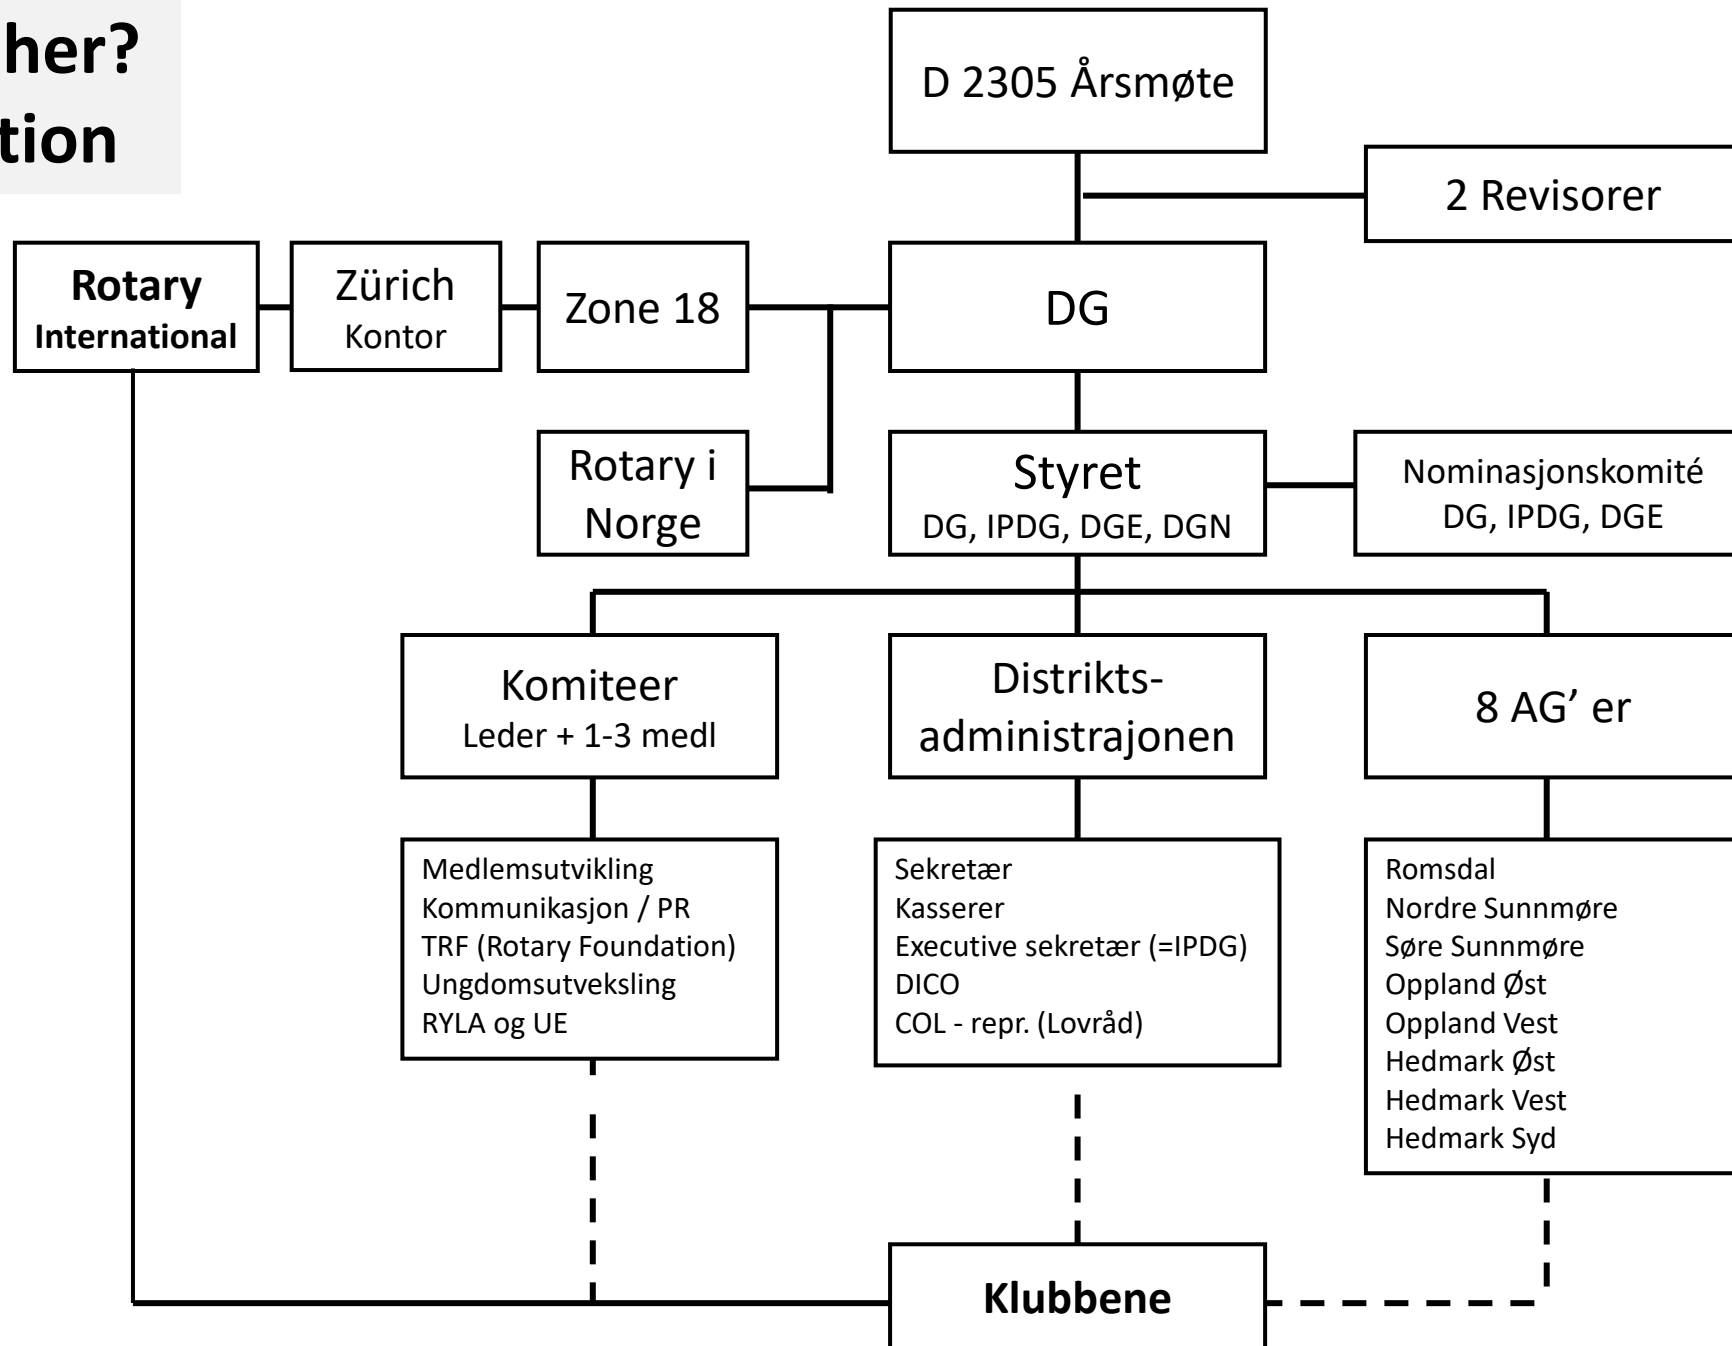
her?
tion

D 2305 Årsmøte

2 Revisorer

Rotary International

Zürich Kontor

Zone 18

DG

Rotary i Norge

Styret
DG, IPDG, DGE, DGN

Nominasjonskomité
DG, IPDG, DGE

Komiteer
Leder + 1-3 medl

Distrikts-administrajonen

8 AG' er

Medlemsutvikling
Kommunikasjon / PR
TRF (Rotary Foundation)
Ungdomsutveksling
RYLA og UE

Sekretær
Kasserer
Executive sekretær (=IPDG)
DICO
COL - repr. (Lovråd)

Romsdal
Nordre Sunnmøre
Søre Sunnmøre
Oppland Øst
Oppland Vest
Hedmark Øst
Hedmark Vest
Hedmark Syd

Klubbene